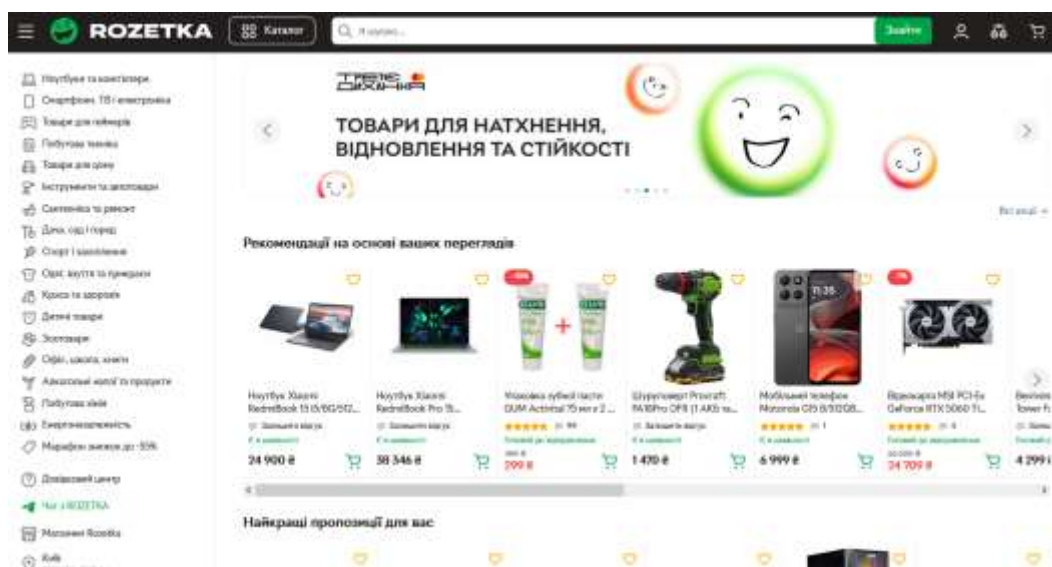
ROZETKA
Каталог
Я шукаю...
Знайти

Ноутбуки та комп'ютери
Смартфони, ТВ і електроніка
Товари для геймерів
Побутова техніка
Товари для дому
Інструменти та автотовари
Сантехніка та ремонт
Дача, сад і город
Спорт і захоплення
Одяг, взуття та прикраси
Краса та здоров'я
Дитячі товари
Зоотовари
Офіс, школа, книги
Алкогольні напої та продукти
Побутова хімія
Енергонезалежність
Марафон знижок до -55%

Довідковий центр
Чат з ROZETKA
Магазини Rozetka
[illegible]

ТОВАРИ ДЛЯ НАТХНЕННЯ, ВІДНОВЛЕННЯ ТА СТІЙКОСТІ

Всі акції

Рекомендації на основі ваших переглядів

Ноутбук Xiaomi RedmiBook 15 i3/8G/512...
24 900 ₴

Ноутбук Xiaomi RedmiBook Pro 15...
38 346 ₴

Упаковка зубної пасти GUM Activital 75 мл x 2 ...
299 ₴

Шуруповерт Procraft PA18Pro DFR (1 АКБ та...
1 470 ₴

Мобільний телефон Motorola G15 8/512GB...
6 999 ₴

Відеокарта MSI PCI-Ex GeForce RTX 5060 Ti...
24 709 ₴

4 299

Найкращі пропозиції для вас